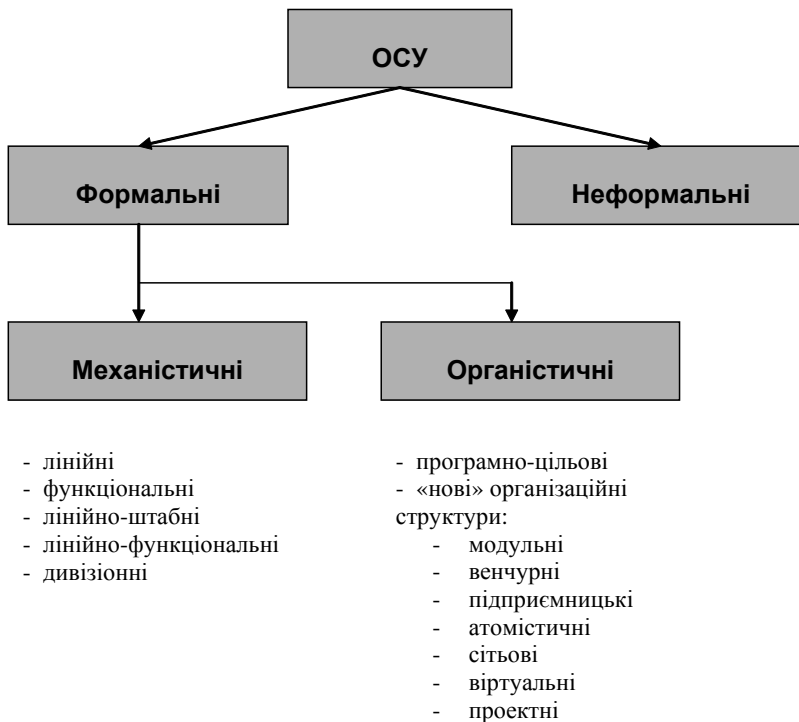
ОСУ

Формальні

Неформальні

Механістичні

Органістичні

- лінійні
- функціональні
- лінійно-штабні
- лінійно-функціональні
- дивізіонні

- програмно-цільові
- «нові» організаційні структури:
- модульні
- венчурні
- підприємницькі
- атомістичні
- сітьові
- віртуальні
- проектні